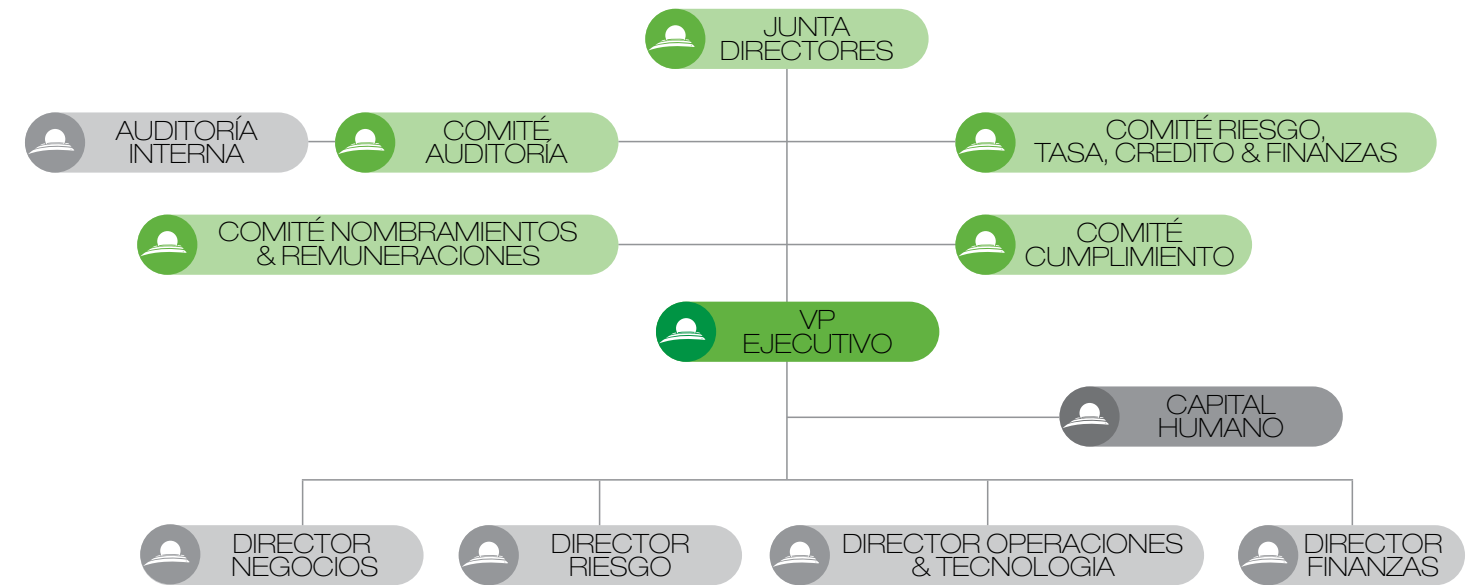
JUNTA DIRECTORES

AUDITORÍA INTERNA

COMITÉ AUDITORÍA

COMITÉ RIESGO, TASA, CREDITO & FINANZAS

COMITÉ NOMBRAMIENTOS & REMUNERACIONES

COMITÉ CUMPLIMIENTO

VP EJECUTIVO

CAPITAL HUMANO

DIRECTOR NEGOCIOS

DIRECTOR RIESGO

DIRECTOR OPERACIONES & TECNOLOGIA

DIRECTOR FINANZAS